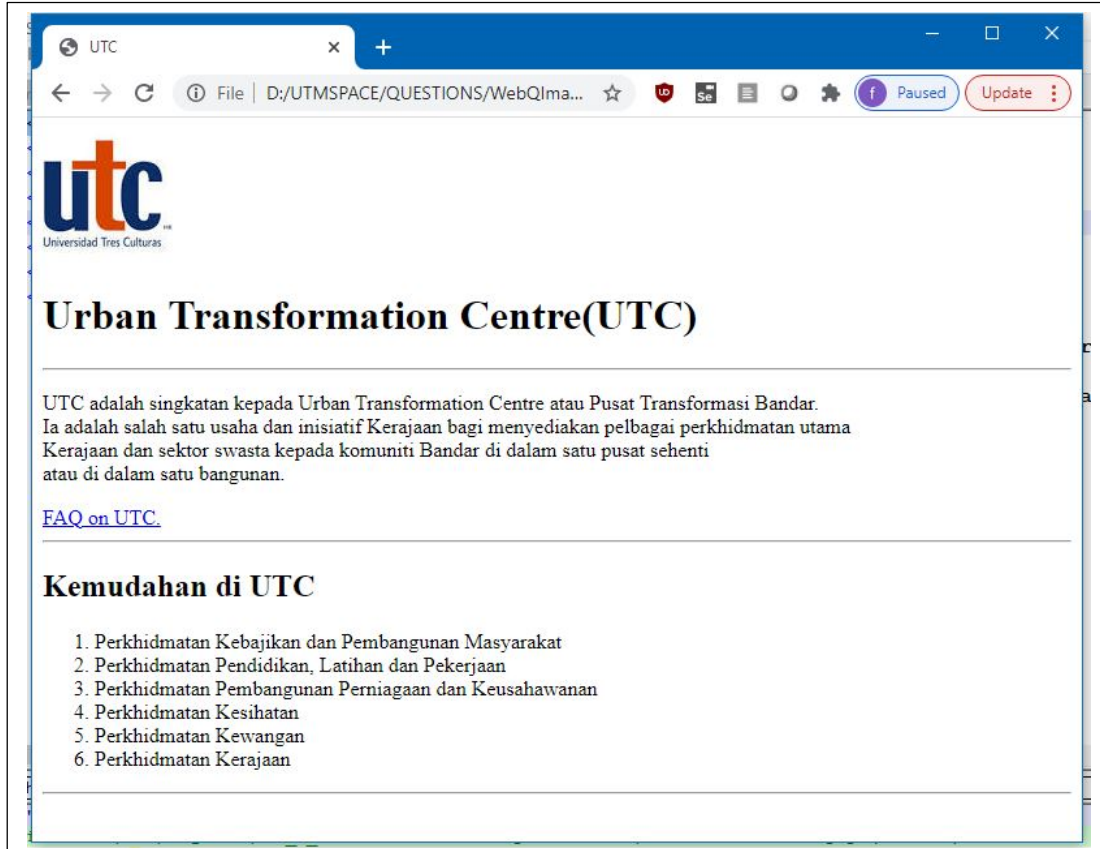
UTC ×
+

File | D:/UTMSPACE/QUESTIONS/WebQIma...

f Paused
Update

utc
Universidad Tres Culturas

# Urban Transformation Centre(UTC)

UTC adalah singkatan kepada Urban Transformation Centre atau Pusat Transformasi Bandar. Ia adalah salah satu usaha dan inisiatif Kerajaan bagi menyediakan pelbagai perkhidmatan utama Kerajaan dan sektor swasta kepada komuniti Bandar di dalam satu pusat sehenti atau di dalam satu bangunan.

FAQ on UTC.

## Kemudahan di UTC

1. Perkhidmatan Kebajikan dan Pembangunan Masyarakat
2. Perkhidmatan Pendidikan, Latihan dan Pekerjaan
3. Perkhidmatan Pembangunan Perniagaan dan Keusahawanan
4. Perkhidmatan Kesihatan
5. Perkhidmatan Kewangan
6. Perkhidmatan Kerajaan